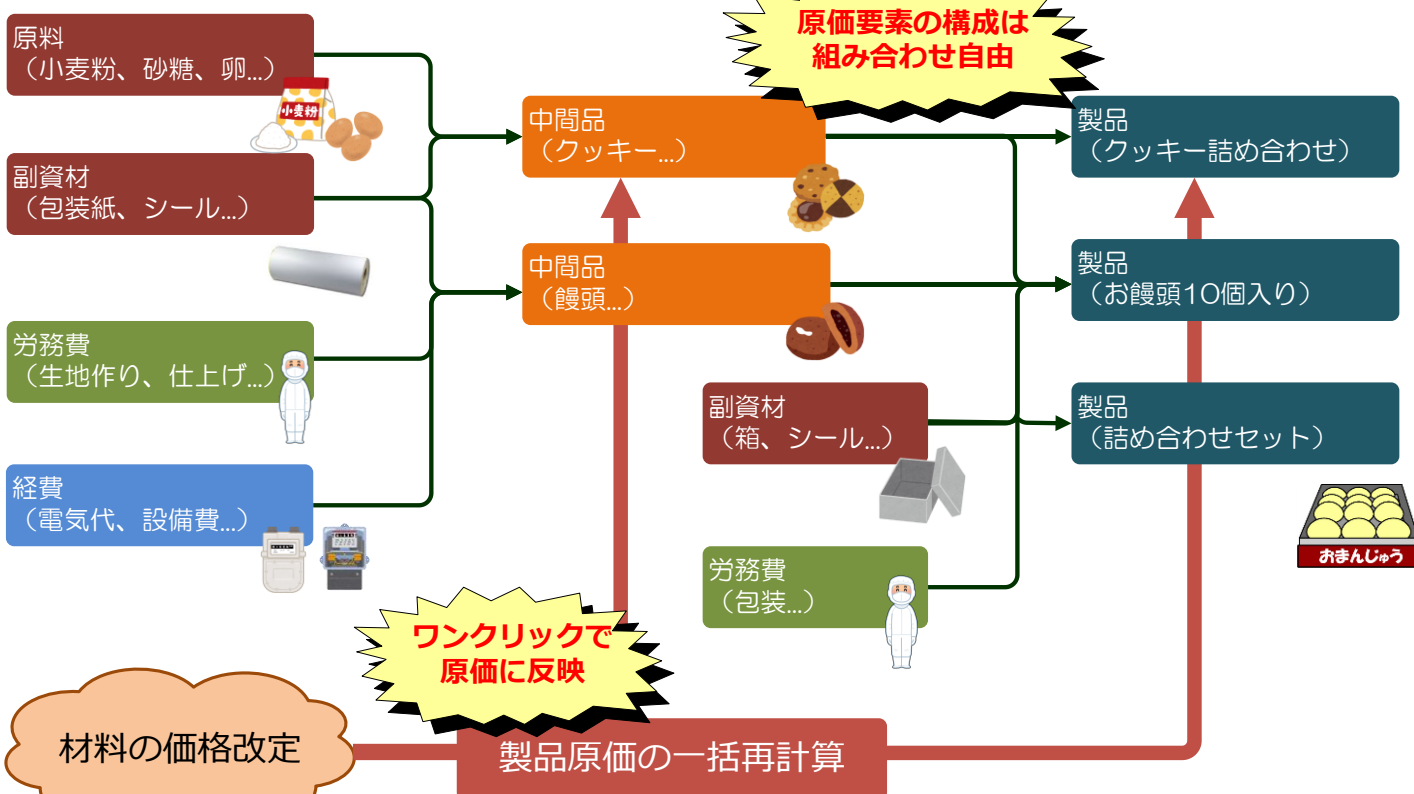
原価要素の構成は
組み合わせ自由

原料
（小麦粉、砂糖、卵…）

小麦粉

副資材
（包装紙、シール…）

労務費
（生地作り、仕上げ…）

経費
（電気代、設備費…）

中間品
（クッキー…）

中間品
（饅頭…）

副資材
（箱、シール…）

労務費
（包装…）

製品
（クッキー詰め合わせ）

製品
（お饅頭10個入り）

製品
（詰め合わせセット）

おまんじゅう

ワンクリックで
原価に反映

材料の価格改定

製品原価の一括再計算